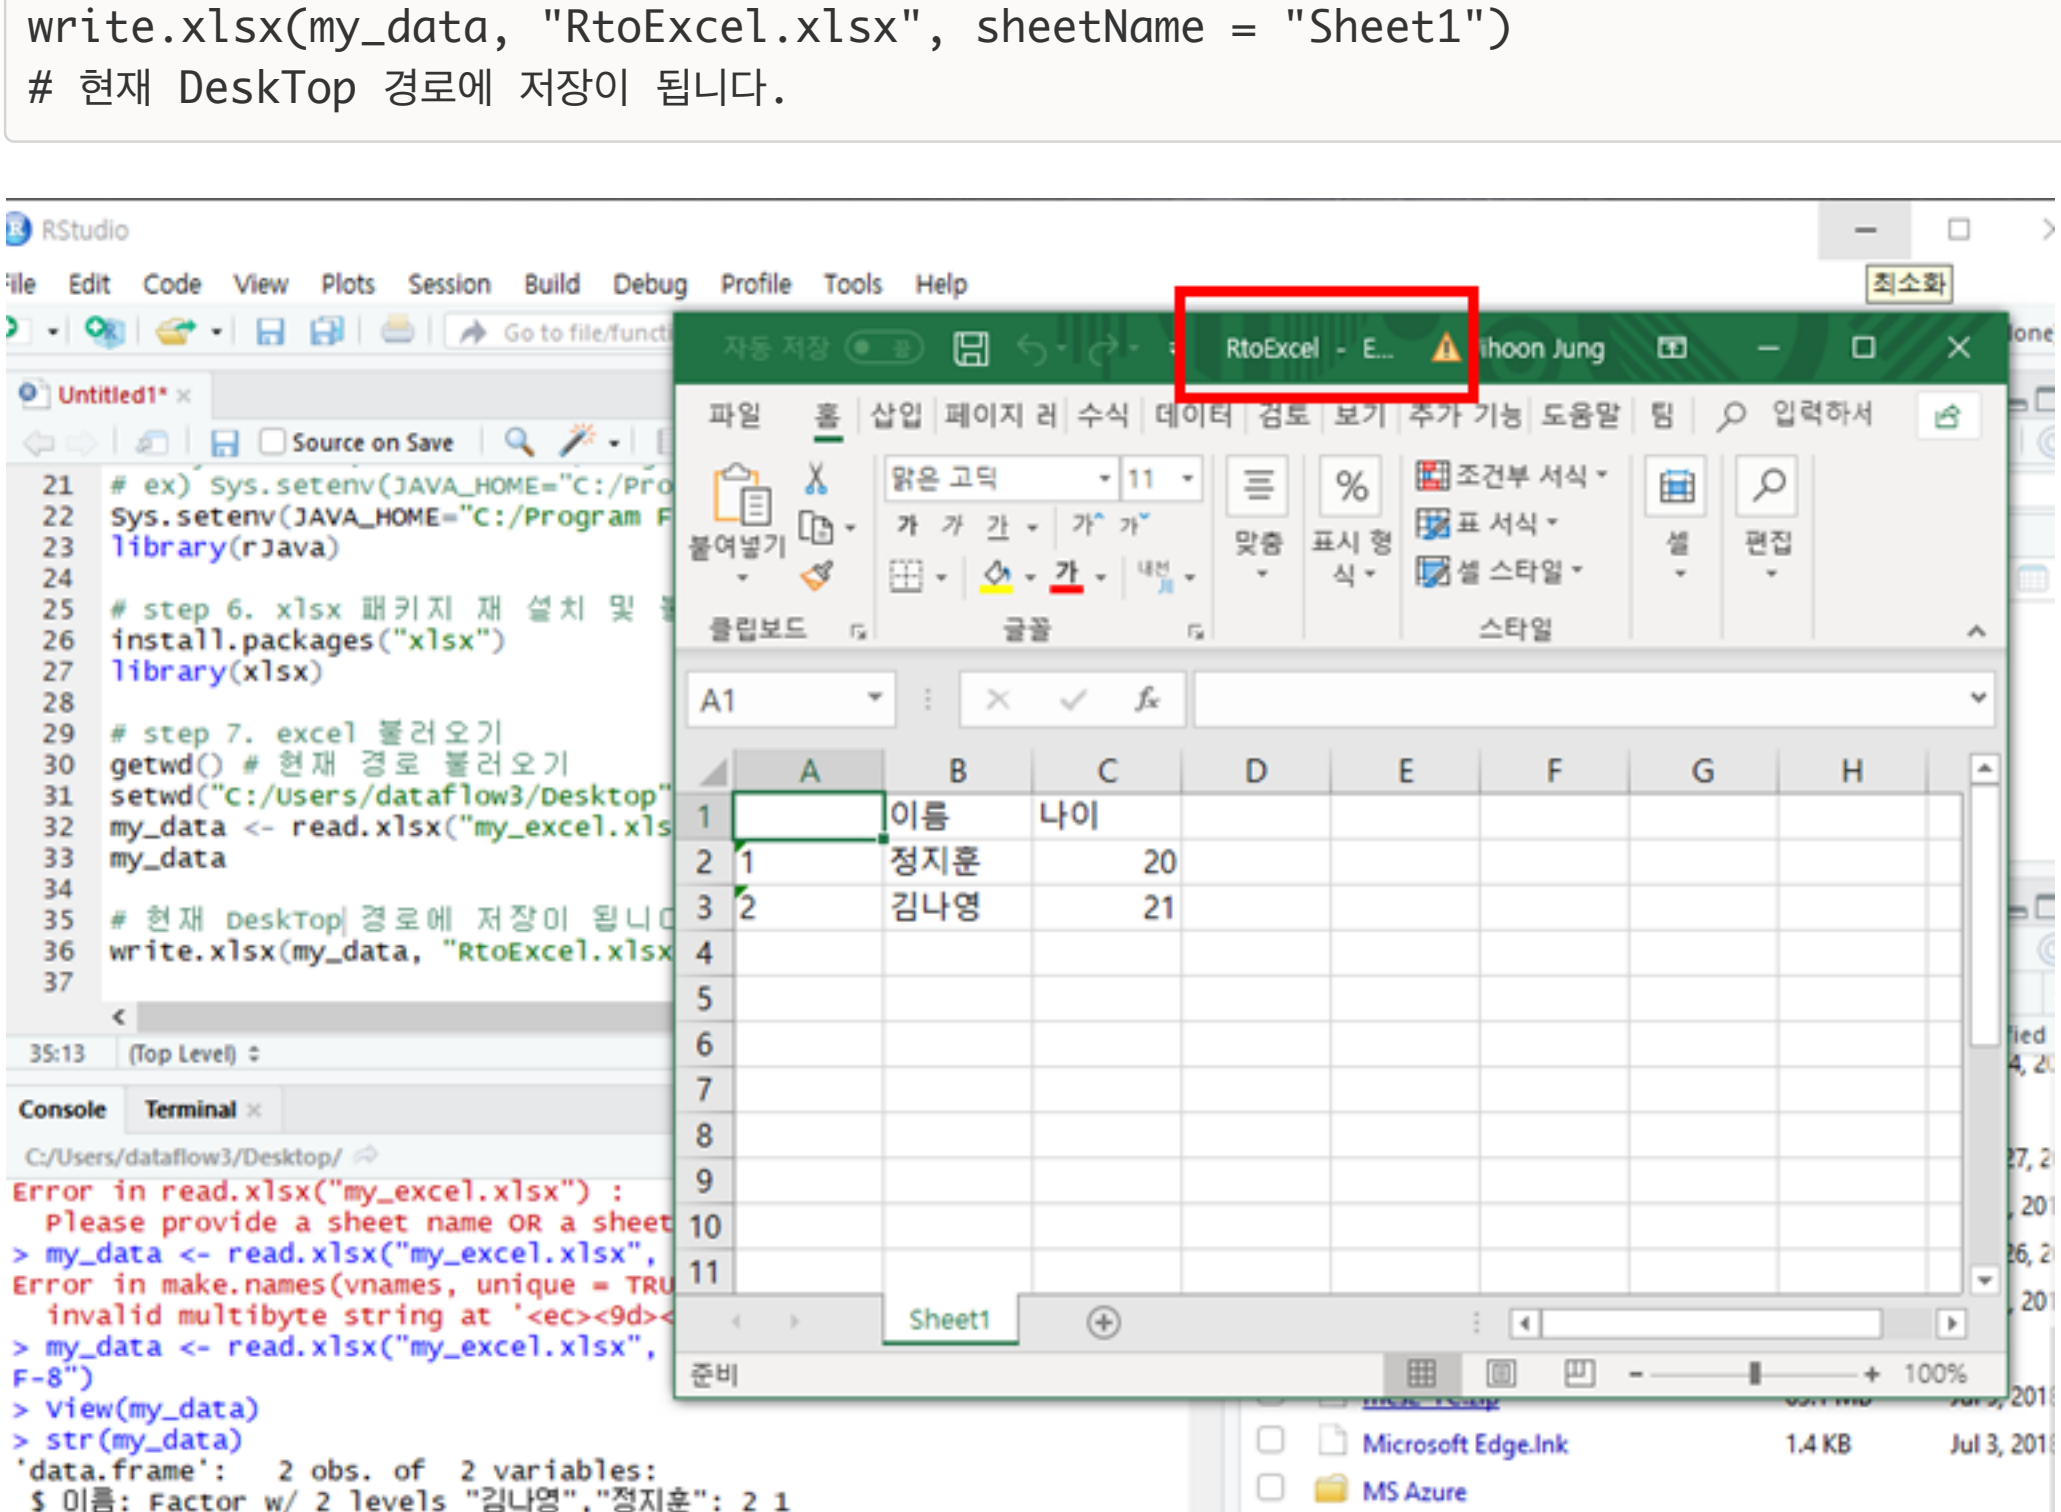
write.xlsx(my_data, "RtoExcel.xlsx", sheetName = "Sheet1")
# 현재 DeskTop 경로에 저장이 됩니다.

RStudio

File Edit Code View Plots Session Build Debug Profile Tools Help

최소화

Go to file/funct

Untitled1*

Source on Save

21 # ex) Sys.setenv(JAVA_HOME="C:/Pro
22 Sys.setenv(JAVA_HOME="C:/Program F
23 library(rJava)
24
25 # step 6. xlsx 패키지 재 설치 및
26 install.packages("xlsx")
27 library(xlsx)
28
29 # step 7. excel 불러오기
30 getwd() # 현재 경로 불러오기
31 setwd("C:/Users/dataflow3/Desktop"
32 my_data <- read.xlsx("my_excel.xls
33 my_data
34
35 # 현재 DeskTop 경로에 저장이 됩니다
36 write.xlsx(my_data, "RtoExcel.xlsx
37

35:13 (Top Level)

Console Terminal

C:/Users/dataflow3/Desktop/

Error in read.xlsx("my_excel.xlsx") :
  Please provide a sheet name OR a sheet
> my_data <- read.xlsx("my_excel.xlsx",
Error in make.names(vnames, unique = TRU
  invalid multibyte string at '<ec><9d><
> my_data <- read.xlsx("my_excel.xlsx",
F-8")
> View(my_data)
> str(my_data)
'data.frame': 2 obs. of 2 variables:
 $ 이름: Factor w/ 2 levels "김나영","정지훈": 2 1

자동 저장 끔 RtoExcel - E... ihoon Jung

파일 홈 삽입 페이지 레 수식 데이터 검토 보기 추가 기능 도움말 팀 입력하세

붙여넣기 클립보드 맑은 고딕 11 가 가 간 가 가 글꼴 맞춤 표시 형식 조건부 서식 표 서식 셀 스타일 스타일 셀 편집

A1

| | A | B | C | D | E | F | G | H |
|---|---|---|---|---|---|---|---|---|
| 1 | | 이름 | 나이 | | | | | |
| 2 | 1 | 정지훈 | 20 | | | | | |
| 3 | 2 | 김나영 | 21 | | | | | |
| 4 | | | | | | | | |
| 5 | | | | | | | | |
| 6 | | | | | | | | |
| 7 | | | | | | | | |
| 8 | | | | | | | | |
| 9 | | | | | | | | |
| 10 | | | | | | | | |
| 11 | | | | | | | | |

Sheet1

준비 100%

Microsoft Edge.lnk 1.4 KB Jul 3, 201
MS Azure